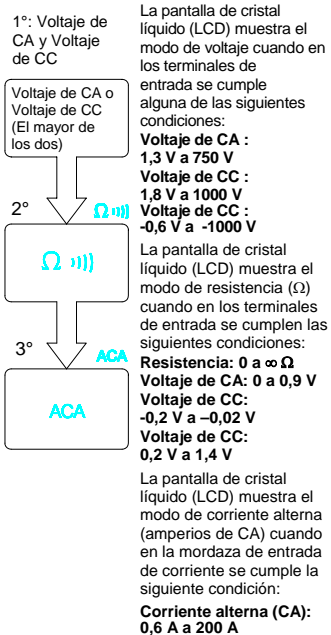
1°: Voltaje de CA y Voltaje de CC

Voltaje de CA o Voltaje de CC (El mayor de los dos)

2°

Ω ·))

Ω ·))

3°

ACA

ACA

La pantalla de cristal líquido (LCD) muestra el modo de voltaje cuando en los terminales de entrada se cumple alguna de las siguientes condiciones:

**Voltaje de CA : 1,3 V a 750 V**
**Voltaje de CC : 1,8 V a 1000 V**
**Voltaje de CC : -0,6 V a -1000 V**

La pantalla de cristal líquido (LCD) muestra el modo de resistencia (Ω) cuando en los terminales de entrada se cumplen las siguientes condiciones:

**Resistencia: 0 a ∞ Ω**
**Voltaje de CA: 0 a 0,9 V**
**Voltaje de CC: -0,2 V a –0,02 V**
**Voltaje de CC: 0,2 V a 1,4 V**

La pantalla de cristal líquido (LCD) muestra el modo de corriente alterna (amperios de CA) cuando en la mordaza de entrada de corriente se cumple la siguiente condición:

**Corriente alterna (CA): 0,6 A a 200 A**